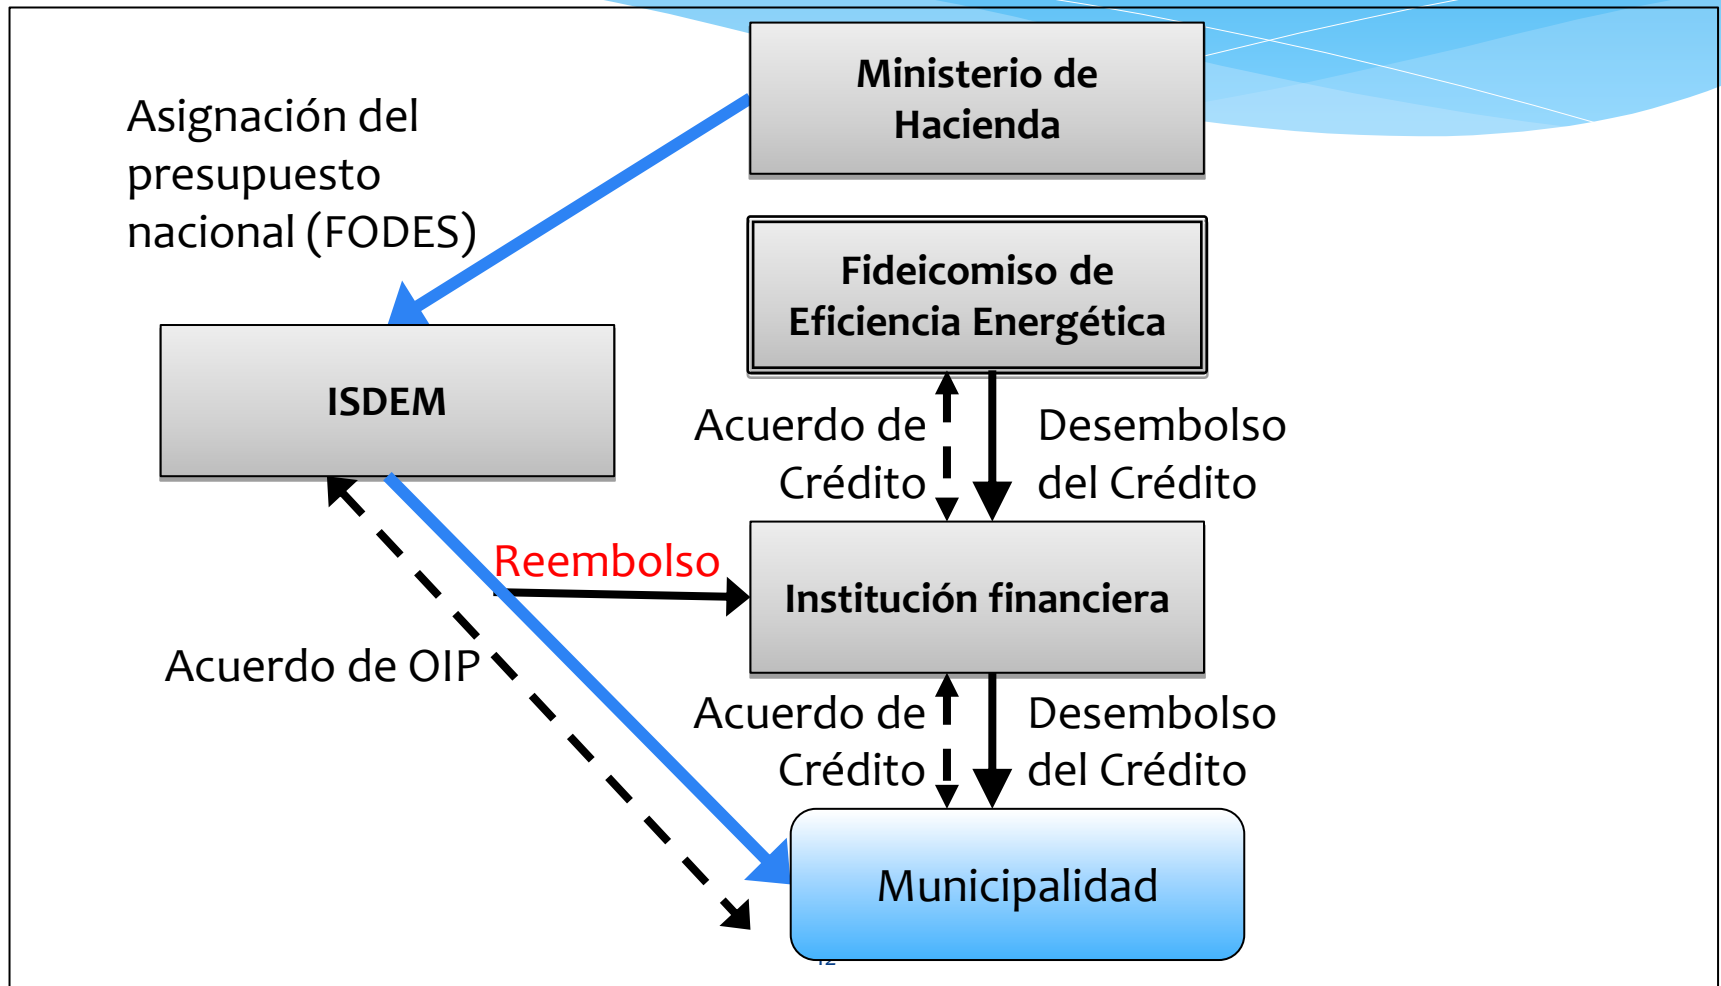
Ministerio de Hacienda

Asignación del presupuesto nacional (FODES)

Fideicomiso de Eficiencia Energética

ISDEM

Acuerdo de Crédito

Desembolso del Crédito

Reembolso

Institución financiera

Acuerdo de OIP

Acuerdo de Crédito

Desembolso del Crédito

Municipalidad

12